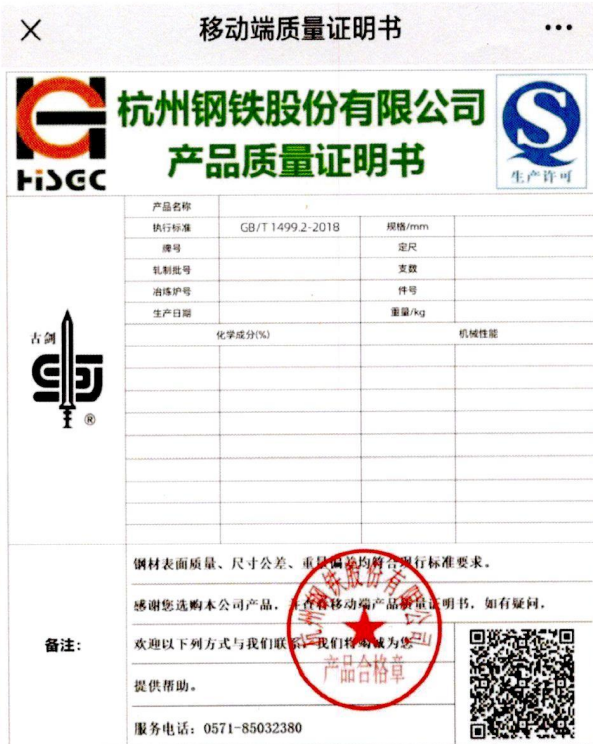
×　移动端质量证明书　•••

HISGC

杭州钢铁股份有限公司
产品质量证明书

S
生产许可

古剑

®

| 产品名称 | | | |
|---|---|---|---|
| 执行标准 | GB/T 1499.2-2018 | 规格/mm | |
| 牌号 | | 定尺 | |
| 轧制批号 | | 支数 | |
| 冶炼炉号 | | 件号 | |
| 生产日期 | | 重量/kg | |

化学成分(%)　机械性能

备注:

钢材表面质量、尺寸公差、重量偏差均符合现行标准要求。

感谢您选购本公司产品，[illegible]移动端产品质量证明书，如有疑问，欢迎以下列方式与我们联系，我们将竭诚为您提供帮助。

服务电话：0571-85032380

杭州钢铁股份有限公司
产品合格章